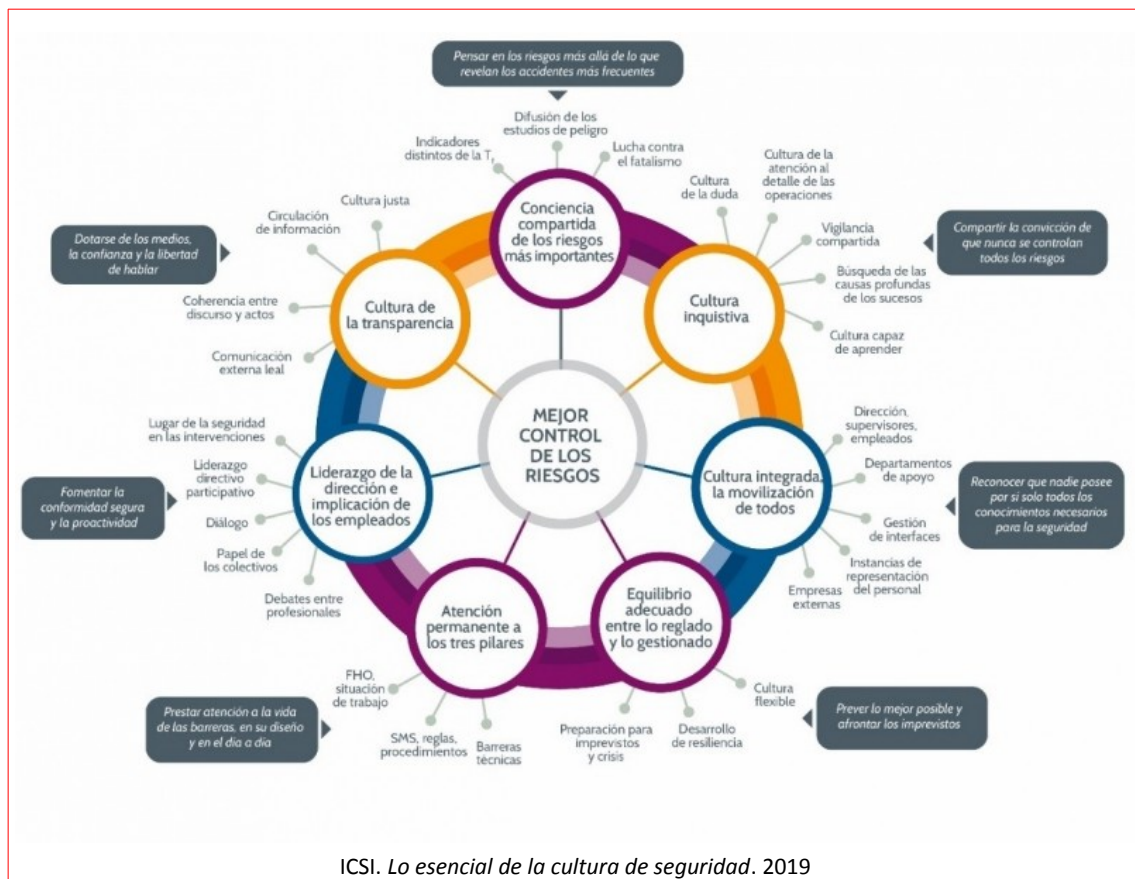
Pensar en los riesgos más allá de lo que revelan los accidentes más frecuentes

Difusión de los estudios de peligro

Indicadores distintos de la $T_f$

Lucha contra el fatalismo

Conciencia compartida de los riesgos más importantes

Cultura de la duda

Cultura de la atención al detalle de las operaciones

Vigilancia compartida

Compartir la convicción de que nunca se controlan todos los riesgos

Búsqueda de las causas profundas de los sucesos

Cultura inquistiva

Cultura capaz de aprender

Cultura justa

Circulación de información

Dotarse de los medios, la confianza y la libertad de hablar

Cultura de la transparencia

Coherencia entre discurso y actos

Comunicación externa leal

MEJOR CONTROL DE LOS RIESGOS

Dirección, supervisores, empleados

Departamentos de apoyo

Cultura integrada, la movilización de todos

Reconocer que nadie posee por sí solo todos los conocimientos necesarios para la seguridad

Gestión de interfaces

Instancias de representación del personal

Empresas externas

Lugar de la seguridad en las intervenciones

Liderazgo directivo participativo

Liderazgo de la dirección e implicación de los empleados

Fomentar la conformidad segura y la proactividad

Diálogo

Papel de los colectivos

Debates entre profesionales

Atención permanente a los tres pilares

Equilibrio adecuado entre lo reglado y lo gestionado

FHO, situación de trabajo

Prestar atención a la vida de las barreras, en su diseño y en el día a día

SMS, reglas, procedimientos

Barreras técnicas

Preparación para imprevistos y crisis

Desarrollo de resiliencia

Cultura flexible

Prever lo mejor posible y afrontar los imprevistos

ICSI. Lo esencial de la cultura de seguridad. 2019